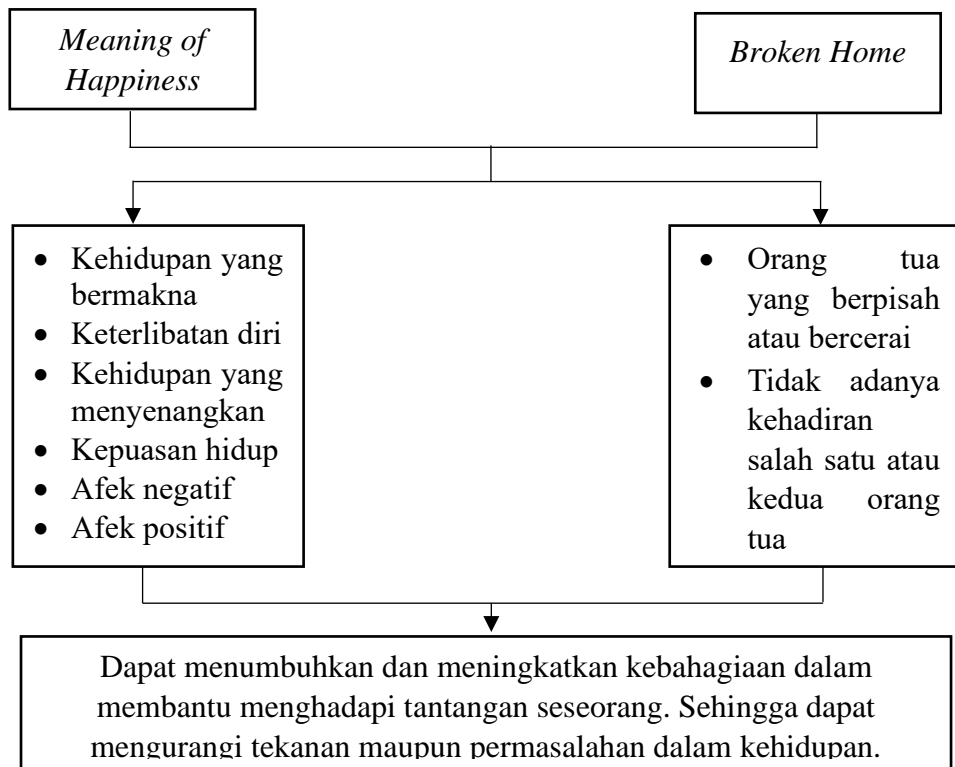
Meaning of Happiness

Broken Home

- Kehidupan yang bermakna
- Keterlibatan diri
- Kehidupan yang menyenangkan
- Kepuasan hidup
- Afek negatif
- Afek positif

- Orang tua yang berpisah atau bercerai
- Tidak adanya kehadiran salah satu atau kedua orang tua

Dapat menumbuhkan dan meningkatkan kebahagiaan dalam membantu menghadapi tantangan seseorang. Sehingga dapat mengurangi tekanan maupun permasalahan dalam kehidupan.